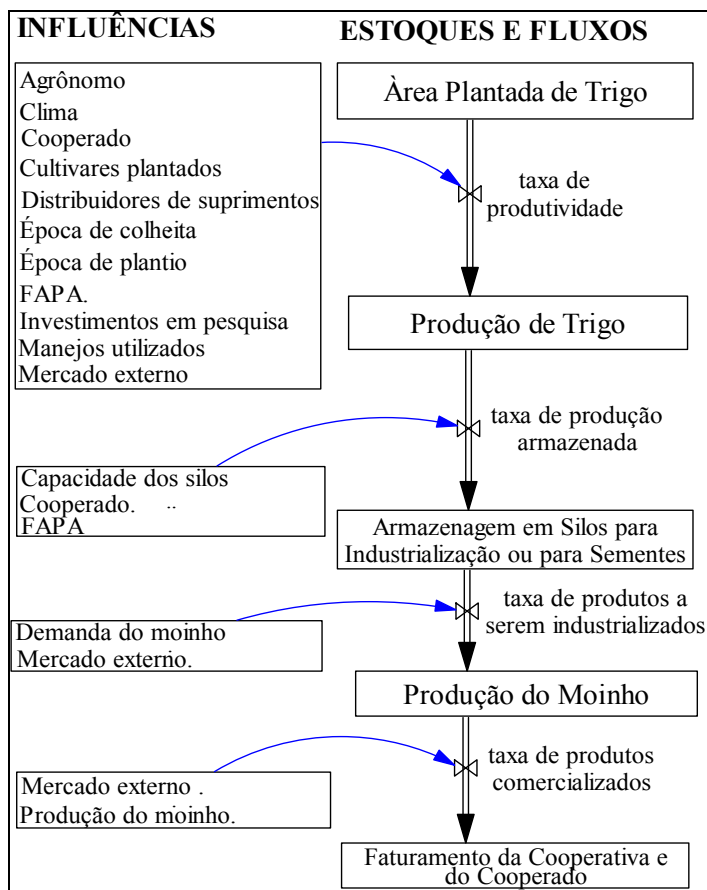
INFLUÊNCIAS

ESTOQUES E FLUXOS

Agrônomo
Clima
Cooperado
Cultivares plantados
Distribuidores de suprimentos
Época de colheita
Época de plantio
FAPA.
Investimentos em pesquisa
Manejos utilizados
Mercado externo

Àrea Plantada de Trigo

taxa de produtividade

Produção de Trigo

taxa de produção armazenada

Capacidade dos silos
Cooperado.
FAPA

Armazenagem em Silos para Industrialização ou para Sementes

taxa de produtos a serem industrializados

Demanda do moinho
Mercado externo.

Produção do Moinho

taxa de produtos comercializados

Mercado externo .
Produção do moinho.

Faturamento da Cooperativa e do Cooperado